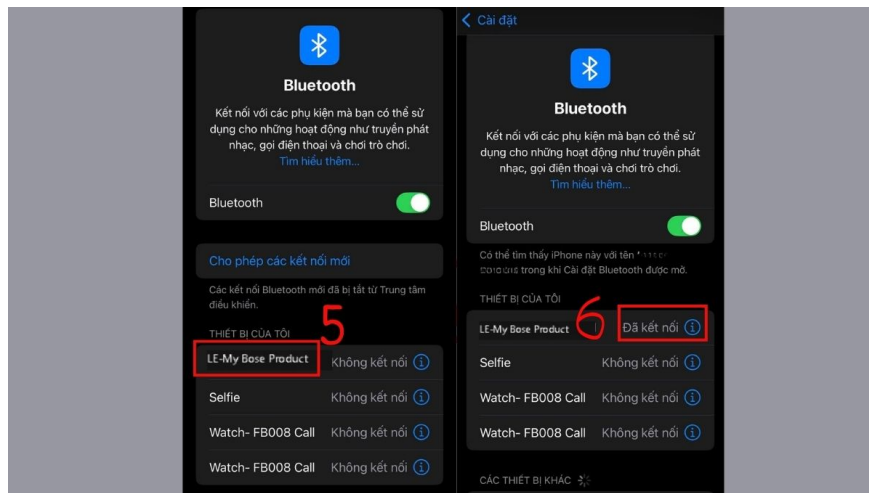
Bluetooth

Kết nối với các phụ kiện mà bạn có thể sử dụng cho những hoạt động như truyền phát nhạc, gọi điện thoại và chơi trò chơi.
Tìm hiểu thêm...

Bluetooth

Cho phép các kết nối mới

Các kết nối Bluetooth mới đã bị tắt từ Trung tâm điều khiển.

THIẾT BỊ CỦA TÔI

5

LE-My Bose Product Không kết nối

Selfie Không kết nối

Watch- FB008 Call Không kết nối

Watch- FB008 Call Không kết nối

< Cài đặt

Bluetooth

Kết nối với các phụ kiện mà bạn có thể sử dụng cho những hoạt động như truyền phát nhạc, gọi điện thoại và chơi trò chơi.
Tìm hiểu thêm...

Bluetooth

Có thể tìm thấy iPhone này với tên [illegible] trong khi Cài đặt Bluetooth được mở.

THIẾT BỊ CỦA TÔI

6

LE-My Bose Product Đã kết nối

Selfie Không kết nối

Watch- FB008 Call Không kết nối

Watch- FB008 Call Không kết nối

CÁC THIẾT BỊ KHÁC